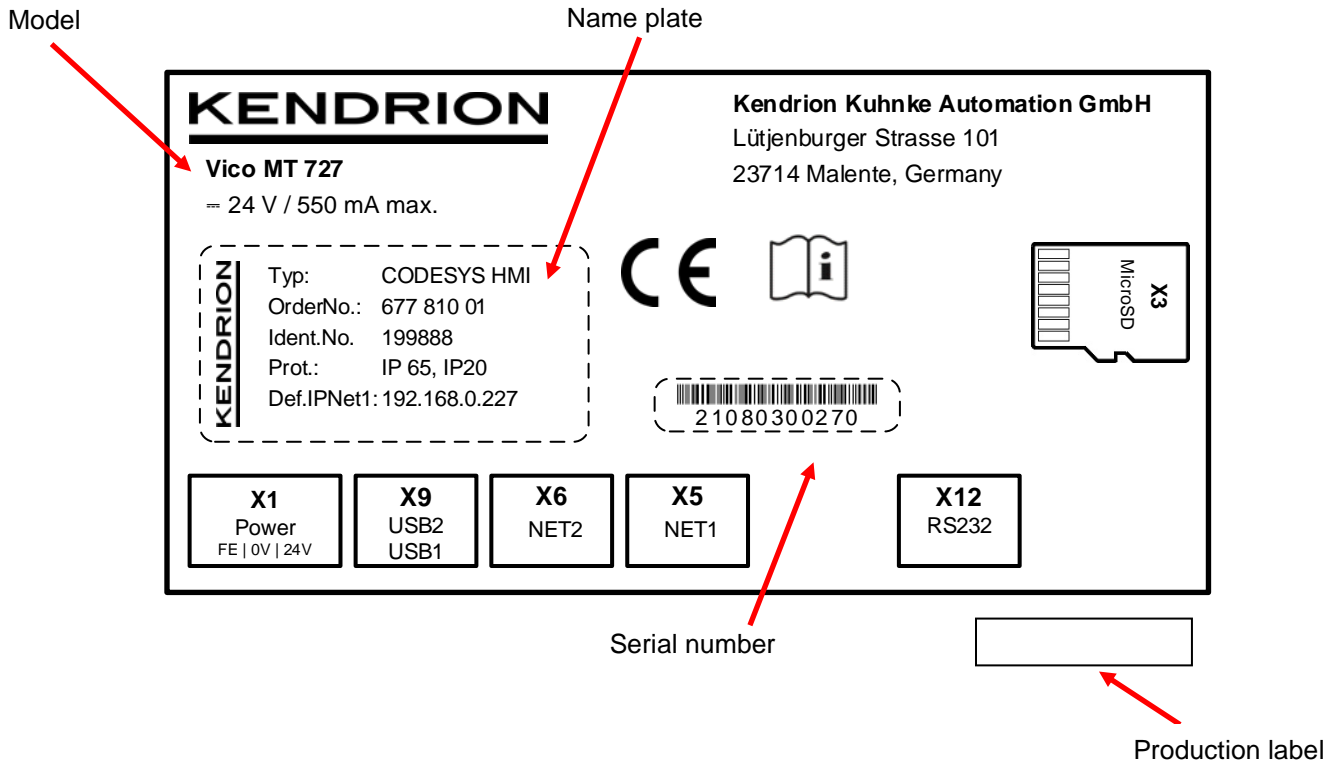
Model

Name plate

KENDRION

Vico MT 727

⎓ 24 V / 550 mA max.

Kendrion Kuhnke Automation GmbH
Lütjenburger Strasse 101
23714 Malente, Germany

KENDRION

| | |
|---|---|
| Typ: | CODESYS HMI |
| OrderNo.: | 677 810 01 |
| Ident.No. | 199888 |
| Prot.: | IP 65, IP20 |
| Def.IPNet1: | 192.168.0.227 |

CE

i

X3
MicroSD

210803002​70

X1
Power
FE | 0V | 24V

X9
USB2
USB1

X6
NET2

X5
NET1

X12
RS232

Serial number

Production label